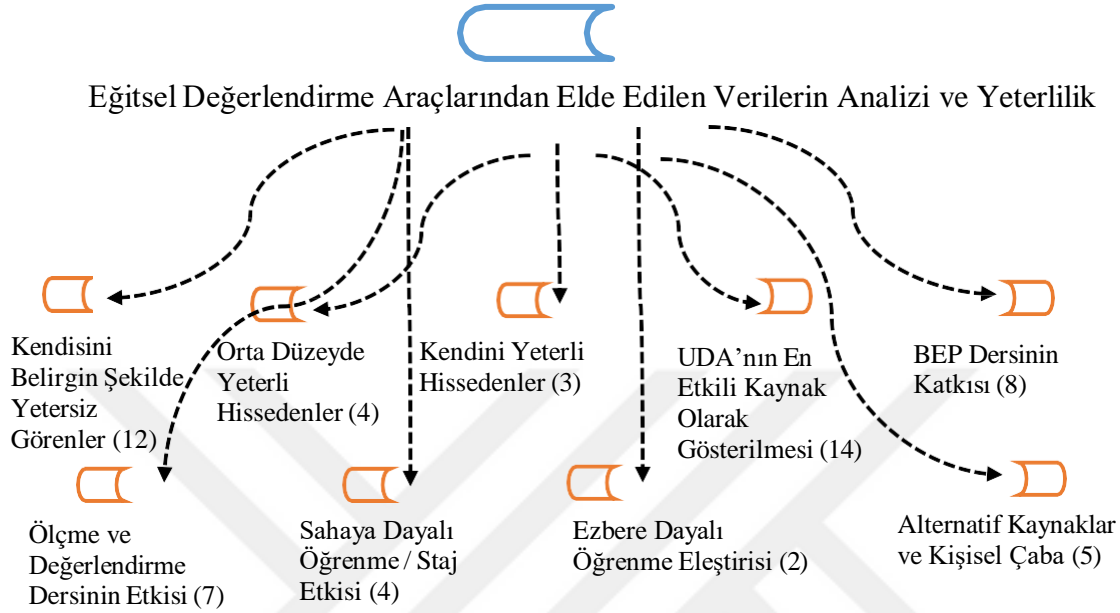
Eğitsel Değerlendirme Araçlarından Elde Edilen Verilerin Analizi ve Yeterlilik

Kendisini Belirgin Şekilde Yetersiz Görenler (12)

Orta Düzeyde Yeterli Hissedenler (4)

Kendini Yeterli Hissedenler (3)

UDA'nın En Etkili Kaynak Olarak Gösterilmesi (14)

BEP Dersinin Katkısı (8)

Ölçme ve Değerlendirme Dersinin Etkisi (7)

Sahaya Dayalı Öğrenme / Staj Etkisi (4)

Ezbere Dayalı Öğrenme Eleştirisi (2)

Alternatif Kaynaklar ve Kişisel Çaba (5)